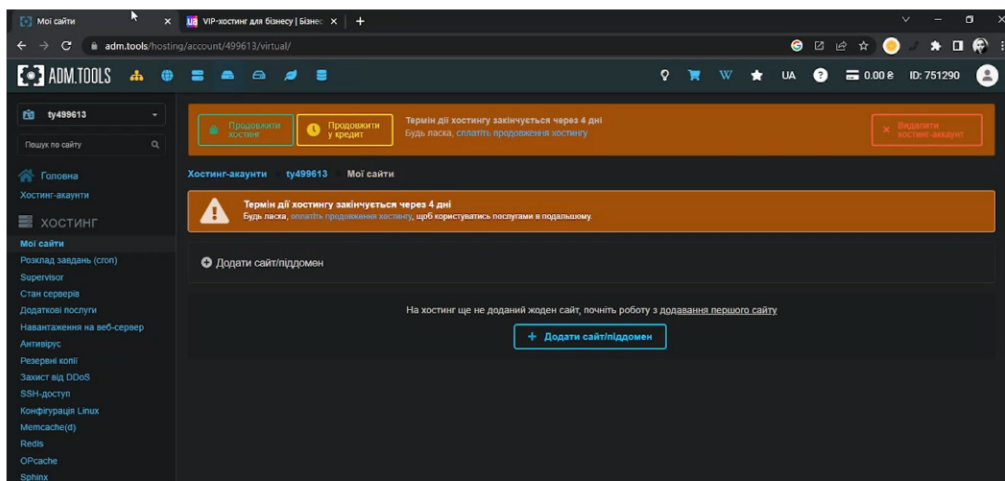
Мої сайти
VIP-хостинг для бізнесу | Бізнес
adm.tools/hosting/account/499613/virtual/
ADM.TOOLS
UA
0.00 ₴
ID: 751290

ty499613
Пошук по сайту
Головна
Хостинг-акаунти
ХОСТИНГ
Мої сайти
Розклад завдань (cron)
Supervisor
Стан серверів
Додаткові послуги
Навантаження на веб-сервер
Антивірус
Резервні копії
Захист від DDoS
SSH-доступ
Конфігурація Linux
Memcache(d)
Redis
OPcache
Sphinx

Продовжити хостинг
Продовжити у кредит
Термін дії хостингу закінчується через 4 дні
Будь ласка, сплатіть продовження хостингу
Видалити хостинг-акаунт

Хостинг-акаунти ty499613 Мої сайти

Термін дії хостингу закінчується через 4 дні
Будь ласка, сплатіть продовження хостингу, щоб користуватись послугами в подальшому.

Додати сайт/піддомен

На хостинг ще не доданий жоден сайт, почніть роботу з додавання першого сайту
+ Додати сайт/піддомен